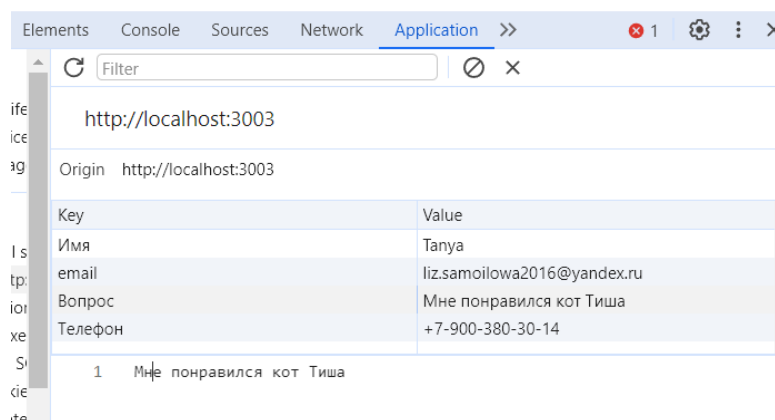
Elements Console Sources Network Application >> ⊗ 1 ⚙ ⋮ ×

ife
ice
ag

l s
tp:
ior
xe
S
kie
ite

Filter

http://localhost:3003

Origin http://localhost:3003

| Key | Value |
|---|---|
| Имя | Tanya |
| email | liz.samoilowa2016@yandex.ru |
| Вопрос | Мне понравился кот Тиша |
| Телефон | +7-900-380-30-14 |

1 Мне понравился кот Тиша